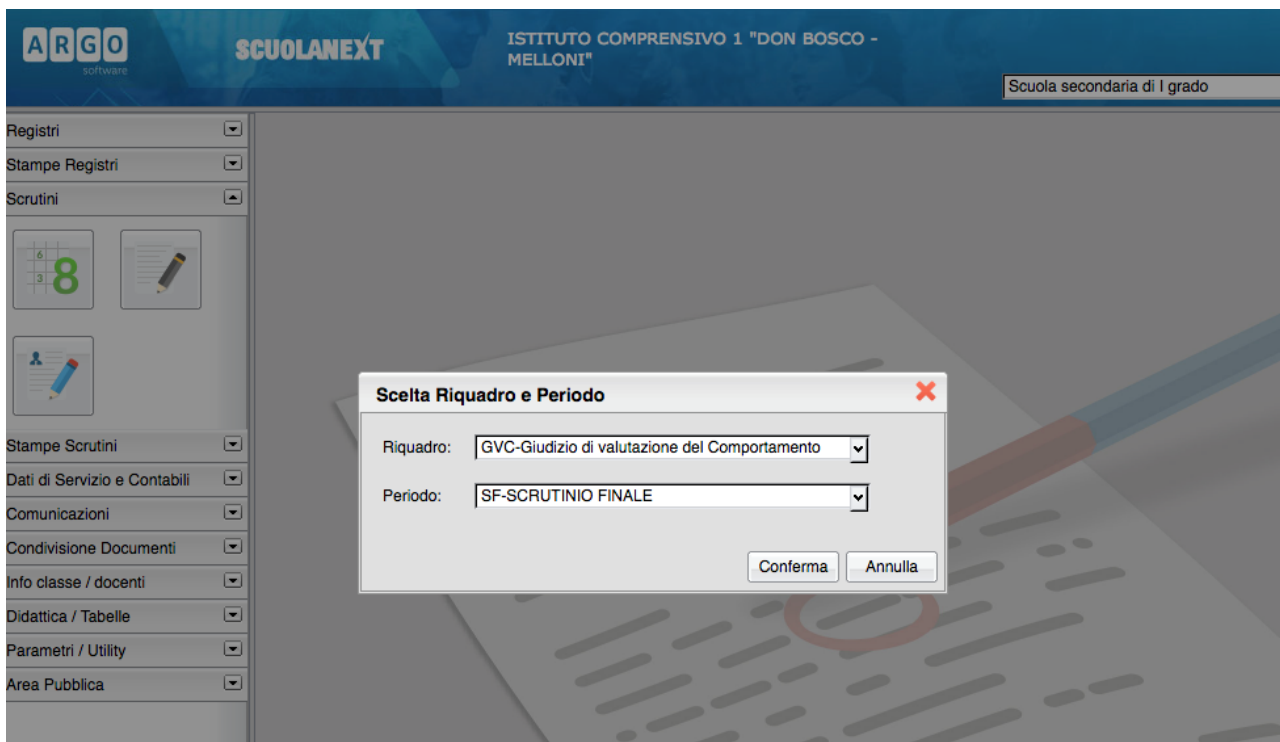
ARGO software

SCUOLANEXT

ISTITUTO COMPRENSIVO 1 "DON BOSCO - MELLONI"

Scuola secondaria di I grado

Registri
Stampe Registri
Scrutini

6
3
8

Stampe Scrutini
Dati di Servizio e Contabili
Comunicazioni
Condivisione Documenti
Info classe / docenti
Didattica / Tabelle
Parametri / Utility
Area Pubblica

Scelta Riquadro e Periodo

Riquadro: GVC-Giudizio di valutazione del Comportamento

Periodo: SF-SCRUTINIO FINALE

Conferma Annulla